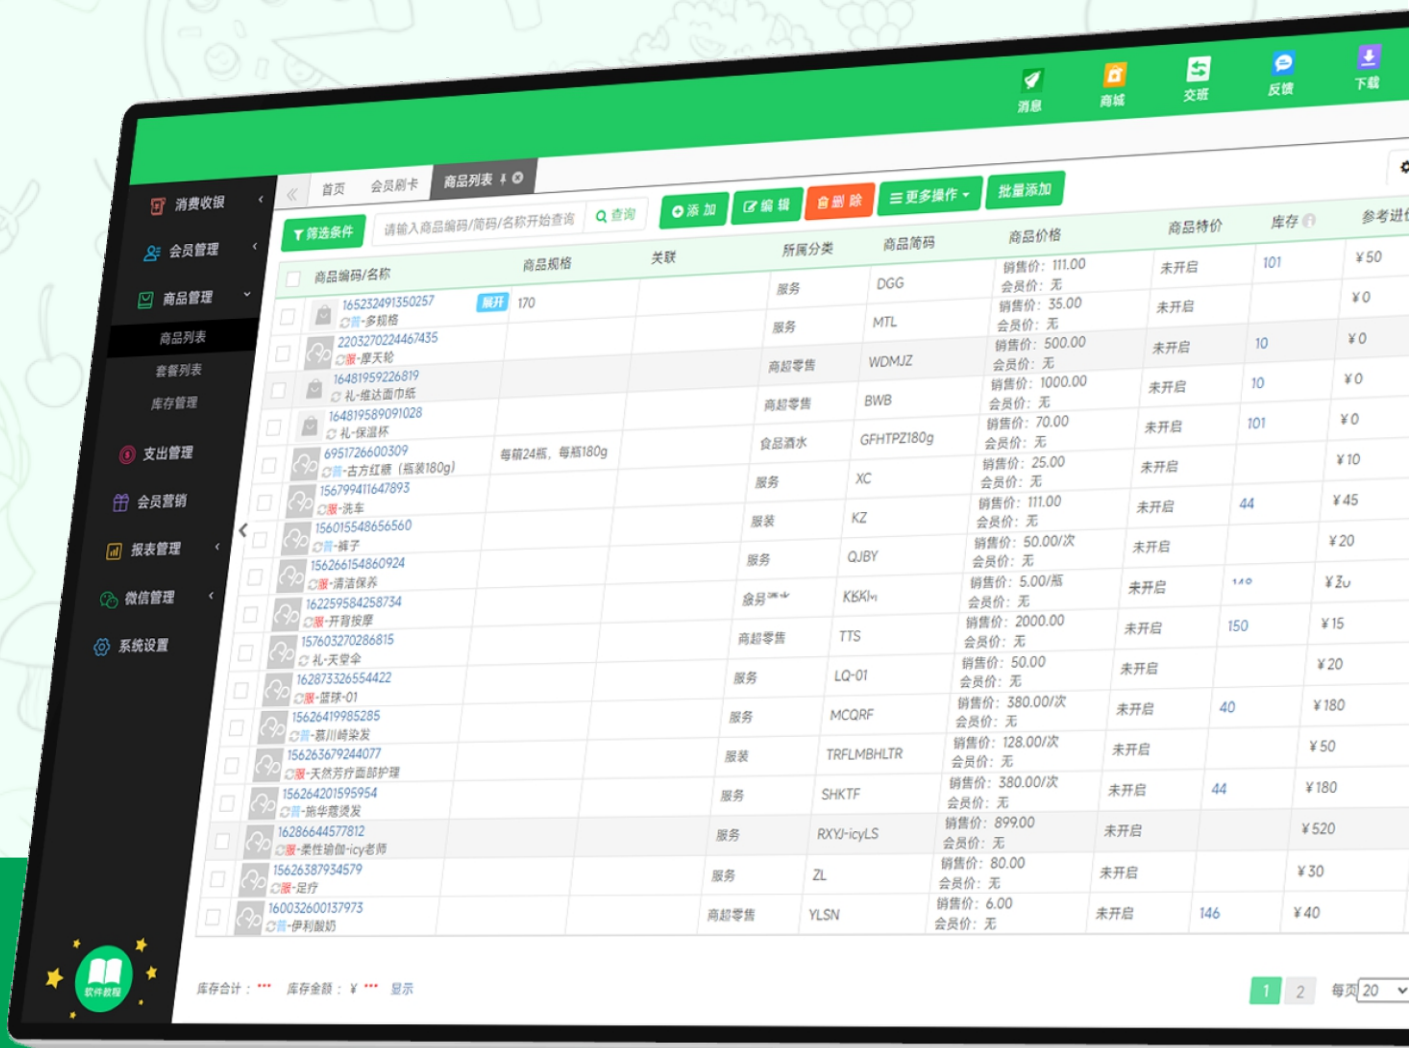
消息 商城 交班 反馈 下载

消费收银
会员管理
商品管理
商品列表
套餐列表
库存管理
支出管理
会员营销
报表管理
微信管理
系统设置

首页 会员刷卡 商品列表

筛选条件 请输入商品编码/简码/名称开始查询 查询 添加 编辑 删除 更多操作 批量添加

| 商品编码/名称 | 商品规格 | 关联 | 所属分类 | 商品简码 | 商品价格 | 商品特价 | 库存 | 参考进价 |
|---|---|---|---|---|---|---|---|---|
| 165232491350257 普-多规格 展开 | 170 | | 服务 | DGG | 销售价：111.00 会员价：无 | 未开启 | 101 | ¥50 |
| 2203270224467435 服-摩天轮 | | | 服务 | MTL | 销售价：35.00 会员价：无 | 未开启 | | ¥0 |
| 16481959226819 礼-维达面巾纸 | | | 商超零售 | WDMJZ | 销售价：500.00 会员价：无 | 未开启 | 10 | ¥0 |
| 164819589091028 礼-保温杯 | | | 商超零售 | BWB | 销售价：1000.00 会员价：无 | 未开启 | 10 | ¥0 |
| 6951726600309 普-古方红糖（瓶装180g） | 每箱24瓶，每瓶180g | | 食品酒水 | GFHTPZ180g | 销售价：70.00 会员价：无 | 未开启 | 101 | ¥0 |
| 156799411647893 服-洗车 | | | 服务 | XC | 销售价：25.00 会员价：无 | 未开启 | | ¥10 |
| 156015548656560 普-裤子 | | | 服装 | KZ | 销售价：111.00 会员价：无 | 未开启 | 44 | ¥45 |
| 156266154860924 服-清洁保养 | | | 服务 | QJBY | 销售价：50.00/次 会员价：无 | 未开启 | | ¥20 |
| 162259584258734 服-开背按摩 | | | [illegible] | KBKM | 销售价：5.00/瓶 会员价：无 | 未开启 | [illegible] | ¥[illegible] |
| 157603270286815 礼-天堂伞 | | | 商超零售 | TTS | 销售价：2000.00 会员价：无 | 未开启 | 150 | ¥15 |
| 162873326554422 服-篮球-01 | | | 服务 | LQ-01 | 销售价：50.00 会员价：无 | 未开启 | | ¥20 |
| 15626419985285 普-慕川峰染发 | | | 服务 | MCQRF | 销售价：380.00/次 会员价：无 | 未开启 | 40 | ¥180 |
| 156263679244077 服-天然芳疗面部护理 | | | 服装 | TRFLMBHLTR | 销售价：128.00/次 会员价：无 | 未开启 | | ¥50 |
| 156264201595954 普-施华蔻烫发 | | | 服务 | SHKTF | 销售价：380.00/次 会员价：无 | 未开启 | 44 | ¥180 |
| 16286644577812 服-柔性瑜伽-icy老师 | | | 服务 | RXYJ-icyLS | 销售价：899.00 会员价：无 | 未开启 | | ¥520 |
| 15626387934579 服-足疗 | | | 服务 | ZL | 销售价：80.00 会员价：无 | 未开启 | | ¥30 |
| 160032600137973 普-伊利酸奶 | | | 商超零售 | YLSN | 销售价：6.00 会员价：无 | 未开启 | 146 | ¥40 |

库存合计：*** 库存金额：¥ *** 显示

1 2 每页 20

软件教程